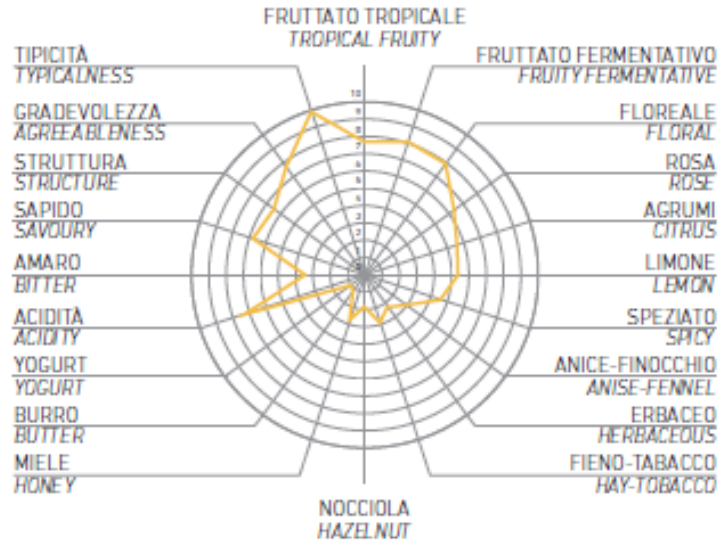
FRUTTATO TROPICALE
TROPICAL FRUITY

TIPICITÀ
TYPICALNESS

GRADEVOLEZZA
AGREEABLENESS

STRUTTURA
STRUCTURE

SAPIDO
SAVOURY

AMARO
BITTER

ACIDITÀ
ACIDITY

YOGURT
YOGURT

BURRO
BUTTER

MIELE
HONEY

NOCCIOLA
HAZELNUT

FRUTTATO FERMENTATIVO
FRUITY FERMENTATIVE

FLOREALE
FLORAL

ROSA
ROSE

AGRUMI
CITRUS

LIMONE
LEMON

SPEZIATO
SPICY

ANICE-FINOCCHIO
ANISE-FENNEL

ERBACEO
HERBACEOUS

FIENO-TABACCO
HAY-TOBACCO

10
9
8
7
6
5
4
3
2
1